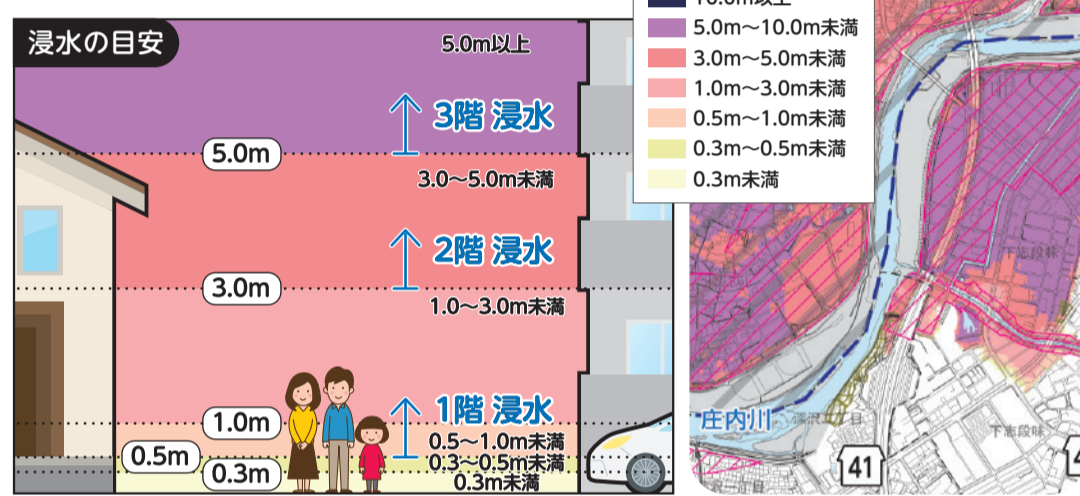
浸水の目安

5.0m以上

3階 浸水

5.0m

3.0～5.0m未満

2階 浸水

3.0m

1.0～3.0m未満

1階 浸水

1.0m

0.5～1.0m未満

0.5m

0.3～0.5m未満

0.3m

0.3m未満

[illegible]0.0m以上
5.0m～10.0m未満
3.0m～5.0m未満
1.0m～3.0m未満
0.5m～1.0m未満
0.3m～0.5m未満
0.3m未満

下志段味

庄内川

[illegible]

41

下志段味